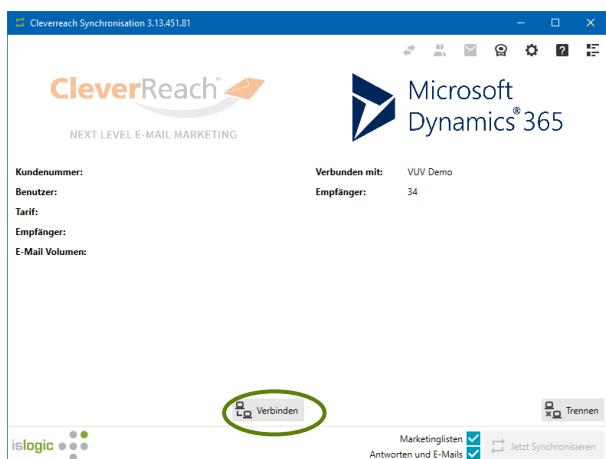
Cleverreach Synchronisation 3.13.451.81

CleverReach®
NEXT LEVEL E-MAIL MARKETING

Microsoft Dynamics® 365

Kundenummer:
Benutzer:
Tarif:
Empfänger:
E-Mail Volumen:

Verbunden mit: VUV Demo
Empfänger: 34

Verbinden

Trennen

islogic

Marketinglisten
Antworten und E-Mails

Jetzt Synchronisieren